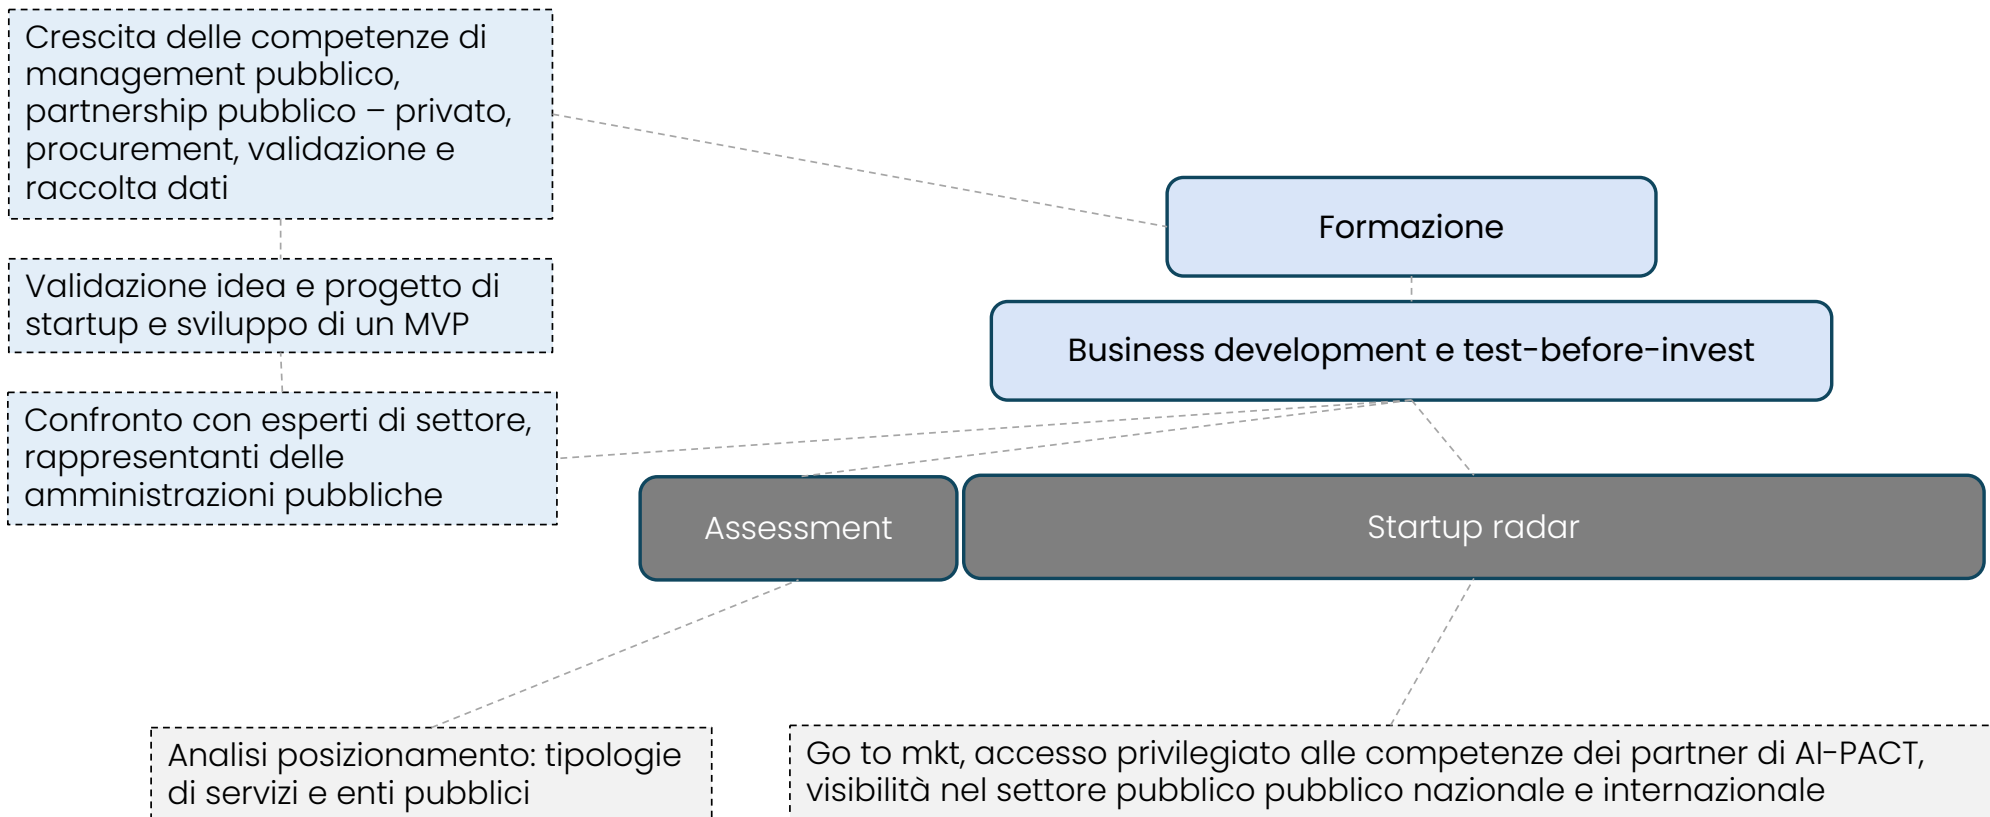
Crescita delle competenze di management pubblico, partnership pubblico – privato, procurement, validazione e raccolta dati

Validazione idea e progetto di startup e sviluppo di un MVP

Confronto con esperti di settore, rappresentanti delle amministrazioni pubbliche

Formazione

Business development e test-before-invest

Assessment

Startup radar

Analisi posizionamento: tipologie di servizi e enti pubblici

Go to mkt, accesso privilegiato alle competenze dei partner di AI-PACT, visibilità nel settore pubblico pubblico nazionale e internazionale